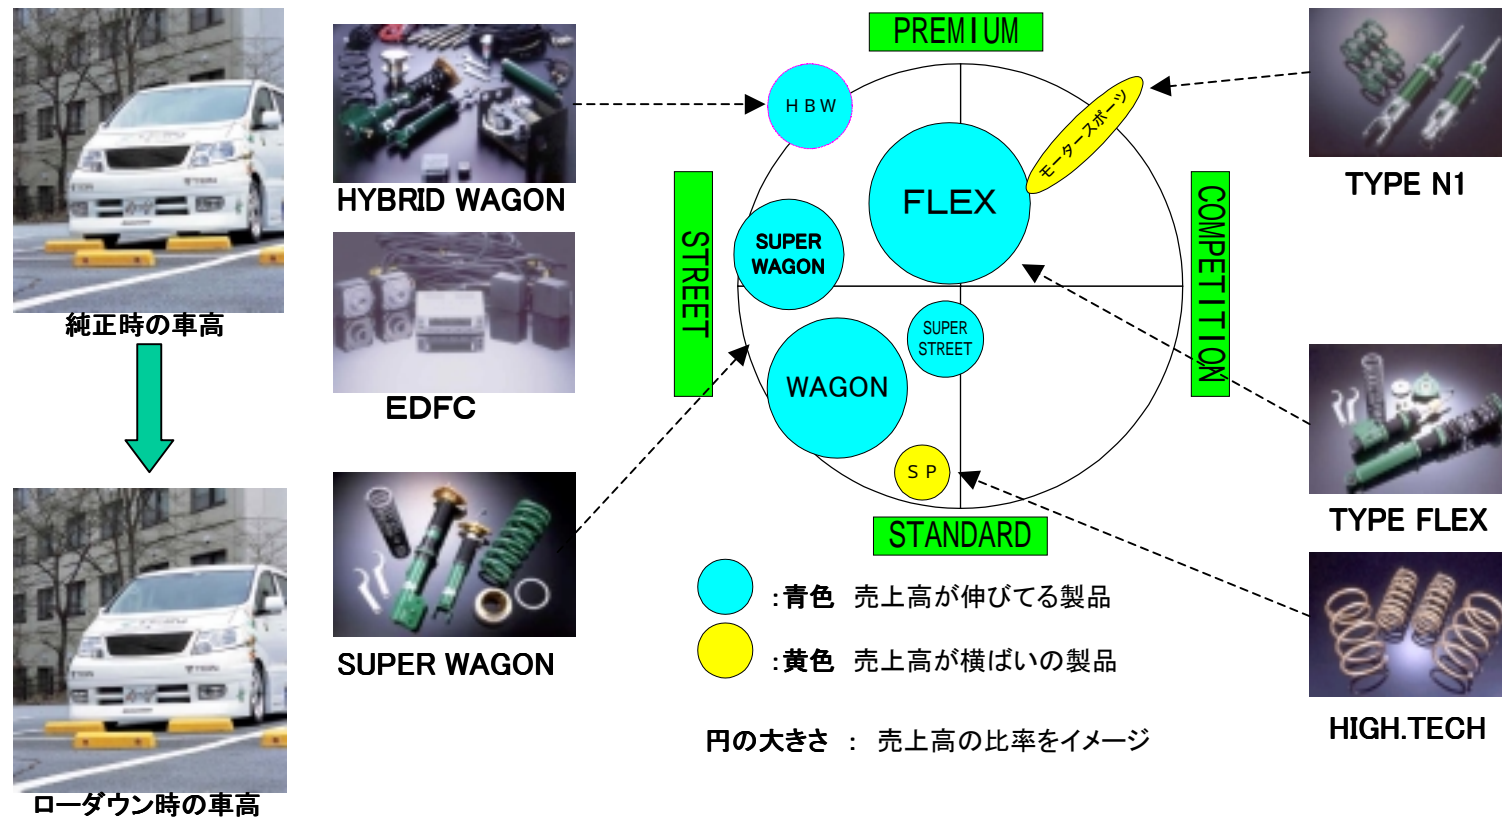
純正時の車高

ローダウン時の車高

HYBRID WAGON

EDFC

SUPER WAGON

PREMIUM

STREET

COMPETITION

STANDARD

H B W

FLEX

モータースポーツ

SUPER WAGON

SUPER STREET

WAGON

S P

:青色　売上高が伸びてる製品

:黄色　売上高が横ばいの製品

円の大きさ　:　売上高の比率をイメージ

TYPE N1

TYPE FLEX

HIGH.TECH